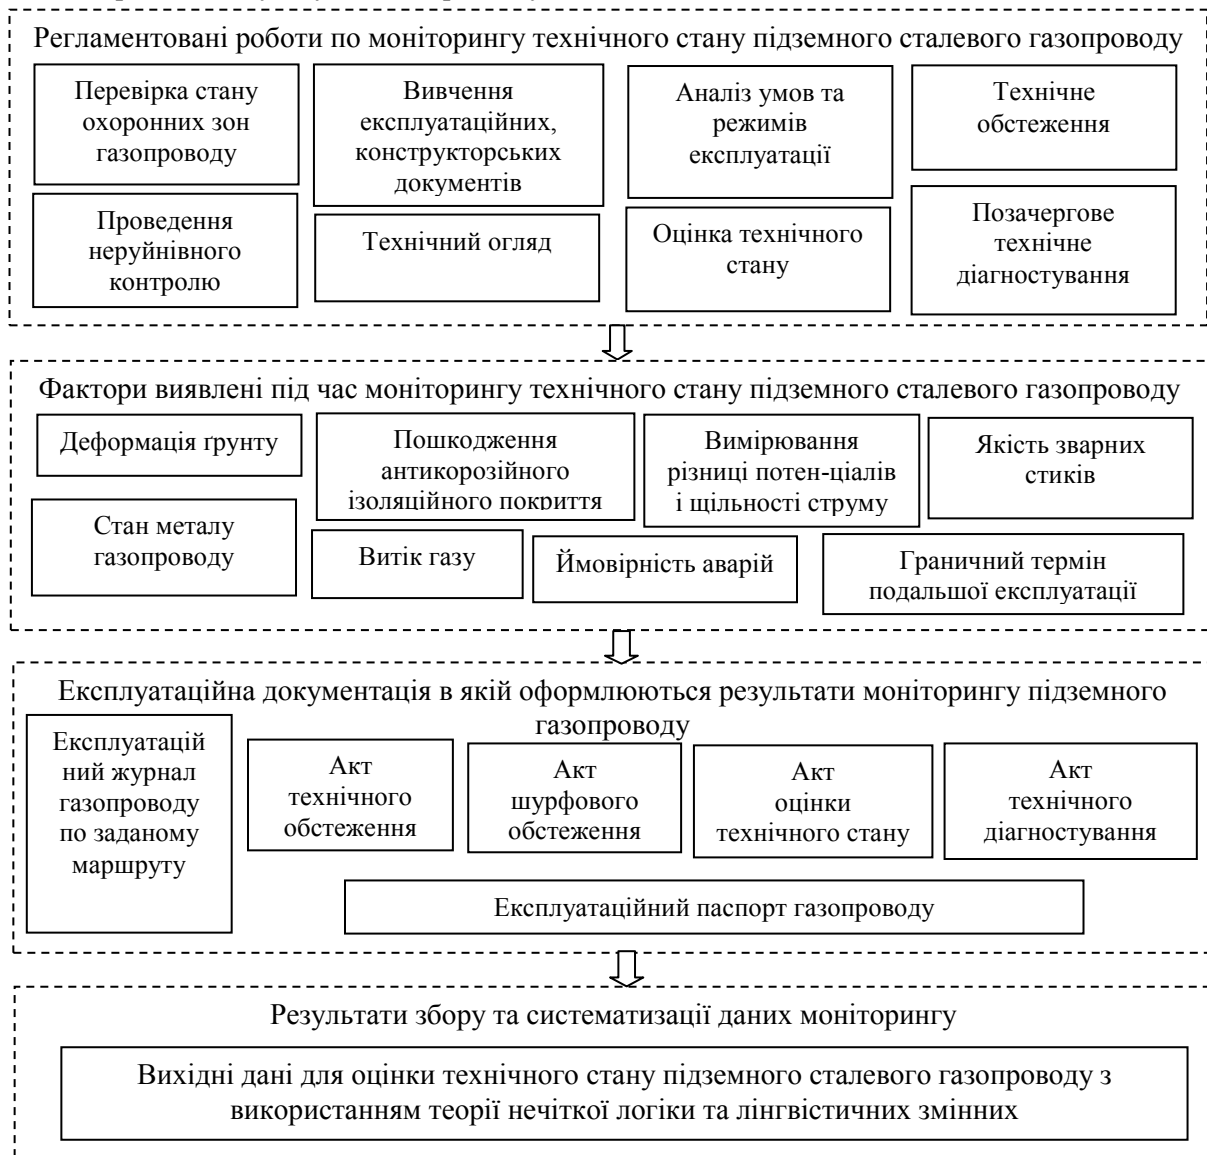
Регламентовані роботи по моніторингу технічного стану підземного сталевого газопроводу

Перевірка стану охоронних зон газопроводу

Вивчення експлуатаційних, конструкторських документів

Аналіз умов та режимів експлуатації

Технічне обстеження

Проведення неруйнівного контролю

Технічний огляд

Оцінка технічного стану

Позачергове технічне діагностування

Фактори виявлені під час моніторингу технічного стану підземного сталевого газопроводу

Деформація грунту

Пошкодження антикорозійного ізоляційного покриття

Вимірювання різниці потен-ціалів і щільності струму

Якість зварних стиків

Стан металу газопроводу

Витік газу

Ймовірність аварій

Граничний термін подальшої експлуатації

Експлуатаційна документація в якій оформлюються результати моніторингу підземного газопроводу

Експлуатацій ний журнал газопроводу по заданому маршруту

Акт технічного обстеження

Акт шурфового обстеження

Акт оцінки технічного стану

Акт технічного діагностування

Експлуатаційний паспорт газопроводу

Результати збору та систематизації даних моніторингу

Вихідні дані для оцінки технічного стану підземного сталевого газопроводу з використанням теорії нечіткої логіки та лінгвістичних змінних